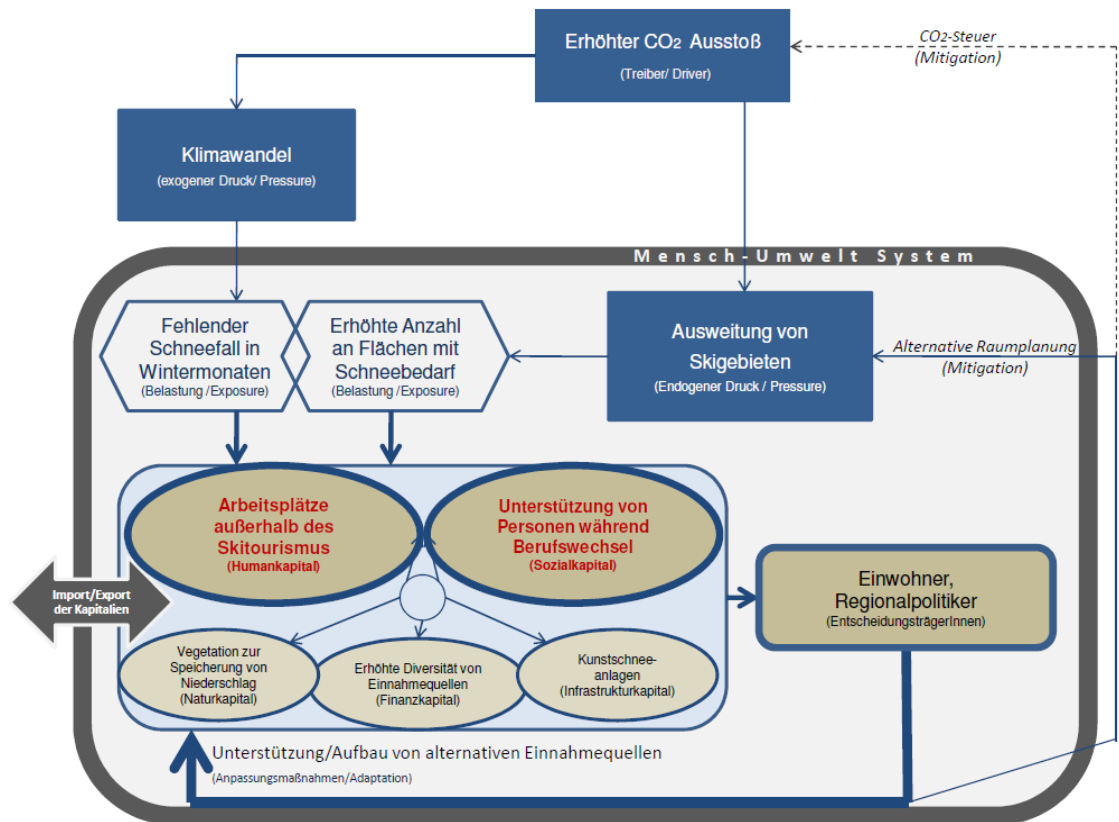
Erhöhter $CO_2$ Ausstoß
(Treiber/ Driver)

$CO_2$-Steuer
(Mitigation)

Klimawandel
(exogener Druck/ Pressure)

Mensch-Umwelt System

Fehlender Schneefall in Wintermonaten
(Belastung /Exposure)

Erhöhte Anzahl an Flächen mit Schneebedarf
(Belastung /Exposure)

Ausweitung von Skigebieten
(Endogener Druck / Pressure)

Alternative Raumplanung
(Mitigation)

Arbeitsplätze außerhalb des Skitourismus
(Humankapital)

Unterstützung von Personen während Berufswechsel
(Sozialkapital)

Import/Export der Kapitalien

Einwohner, Regionalpolitiker
(EntscheidungsträgerInnen)

Vegetation zur Speicherung von Niederschlag
(Naturkapital)

Erhöhte Diversität von Einnahmequellen
(Finanzkapital)

Kunstschnee-anlagen
(Infrastrukturkapital)

Unterstützung/Aufbau von alternativen Einnahmequellen
(Anpassungsmaßnahmen/Adaptation)